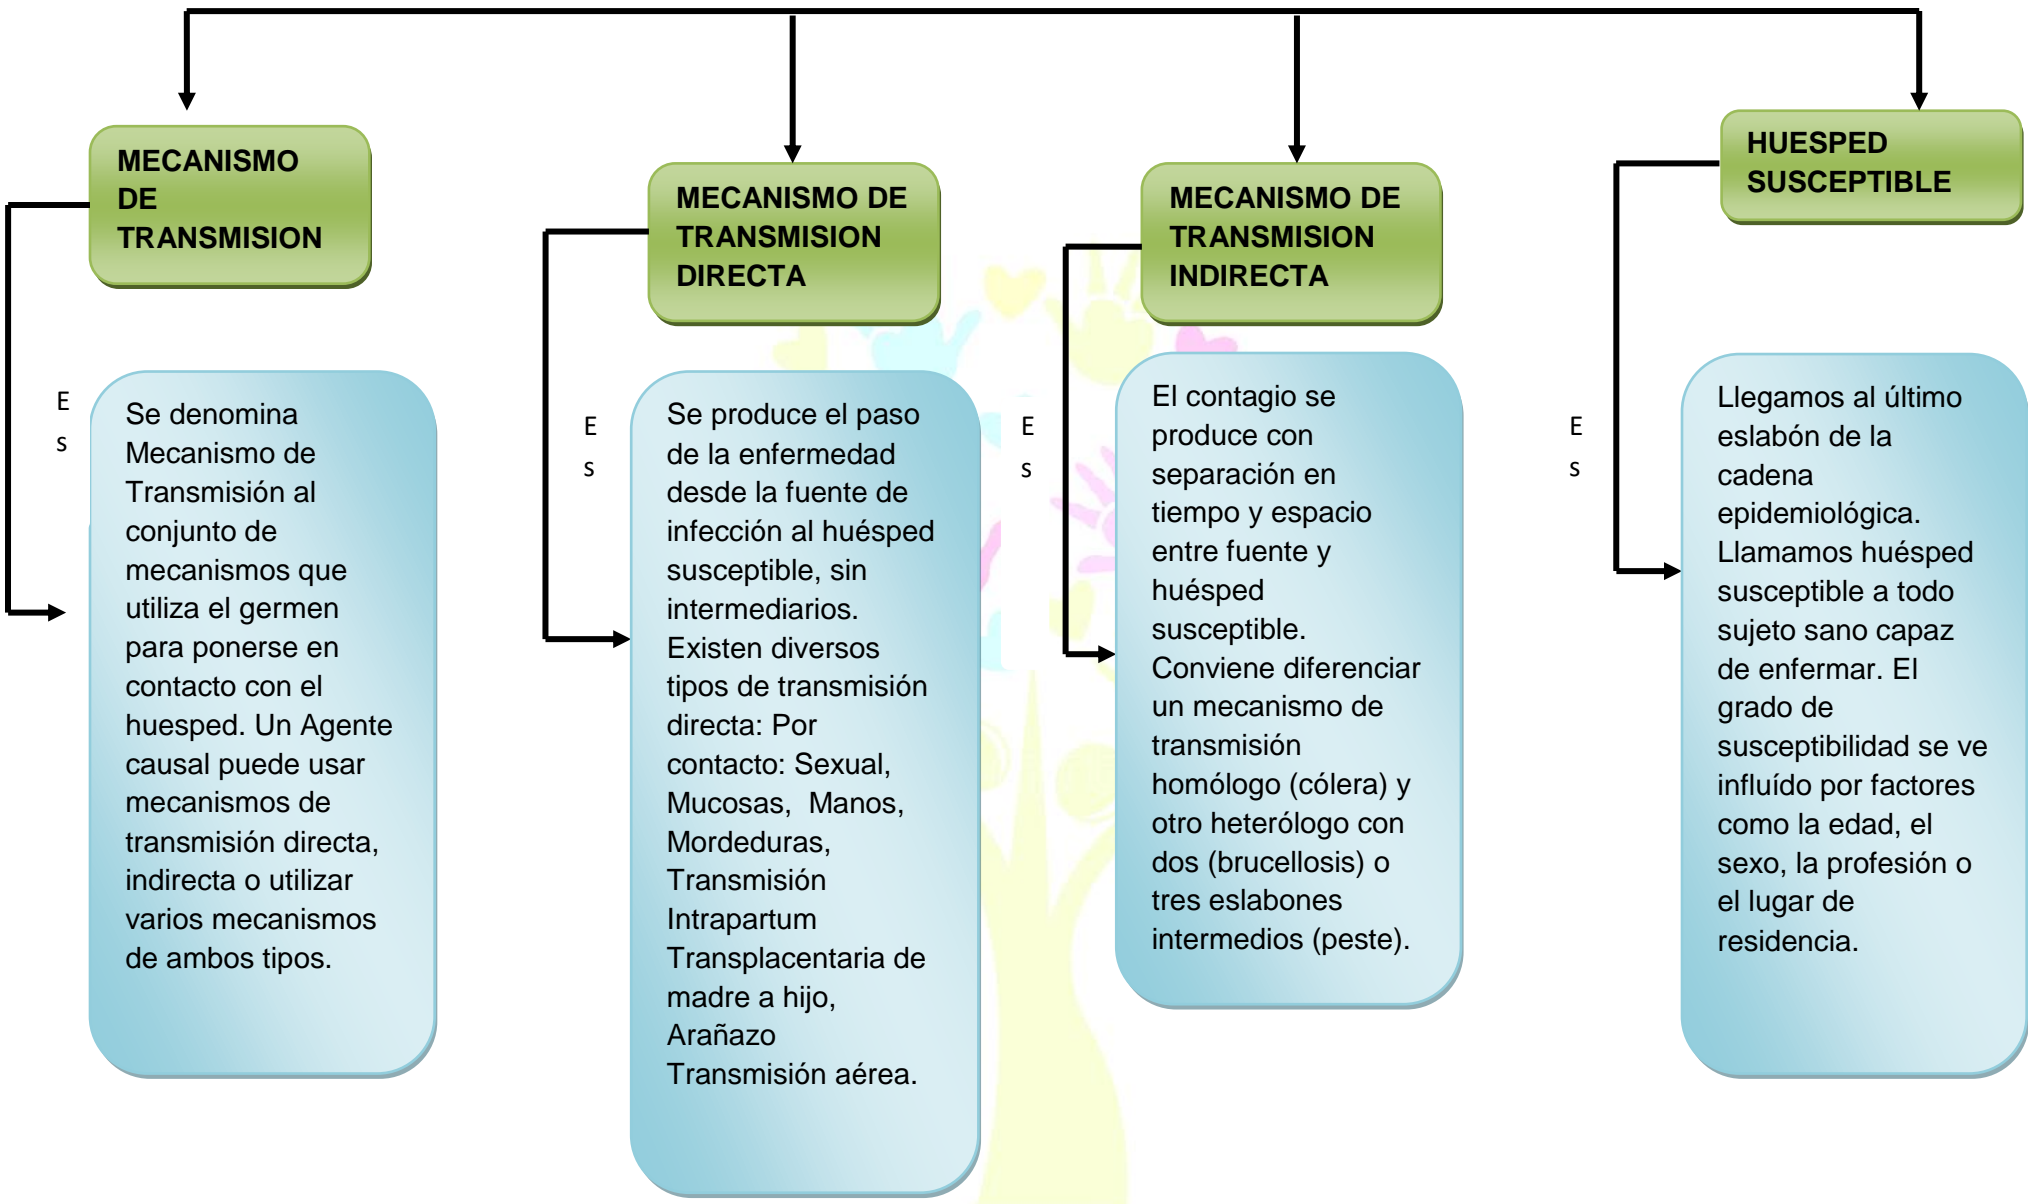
MECANISMO DE TRANSMISION

Es

Se denomina Mecanismo de Transmisión al conjunto de mecanismos que utiliza el germen para ponerse en contacto con el huesped. Un Agente causal puede usar mecanismos de transmisión directa, indirecta o utilizar varios mecanismos de ambos tipos.

MECANISMO DE TRANSMISION DIRECTA

Es

Se produce el paso de la enfermedad desde la fuente de infección al huésped susceptible, sin intermediarios. Existen diversos tipos de transmisión directa: Por contacto: Sexual, Mucosas, Manos, Mordeduras, Transmisión Intrapartum Transplacentaria de madre a hijo, Arañazo Transmisión aérea.

MECANISMO DE TRANSMISION INDIRECTA

Es

El contagio se produce con separación en tiempo y espacio entre fuente y huésped susceptible. Conviene diferenciar un mecanismo de transmisión homólogo (cólera) y otro heterólogo con dos (brucellosis) o tres eslabones intermedios (peste).

HUESPED SUSCEPTIBLE

Es

Llegamos al último eslabón de la cadena epidemiológica. Llamamos huésped susceptible a todo sujeto sano capaz de enfermar. El grado de susceptibilidad se ve influído por factores como la edad, el sexo, la profesión o el lugar de residencia.